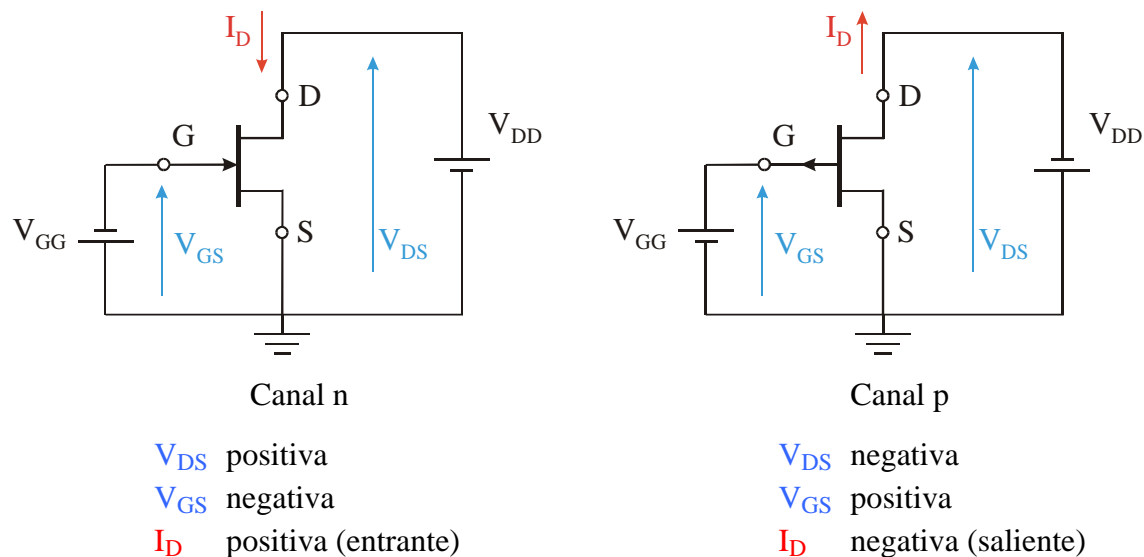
$I_D$
D
G
$V_{DD}$
$V_{GG}$
$V_{GS}$
S
$V_{DS}$

Canal n

$V_{DS}$ positiva
$V_{GS}$ negativa
$I_D$ positiva (entrante)

$I_D$
D
G
$V_{DD}$
$V_{GG}$
$V_{GS}$
S
$V_{DS}$

Canal p

$V_{DS}$ negativa
$V_{GS}$ positiva
$I_D$ negativa (saliente)